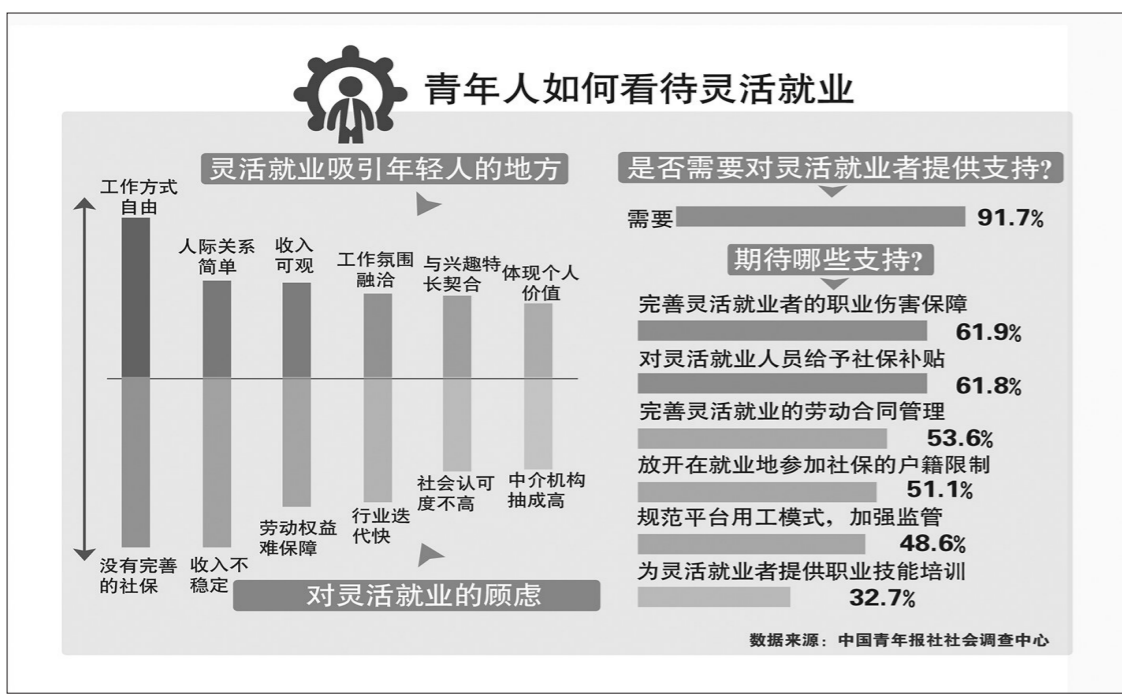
青年人如何看待灵活就业

灵活就业吸引年轻人的地方

工作方式自由
人际关系简单
收入可观
工作氛围融洽
与兴趣特长契合
体现个人价值

没有完善的社保
收入不稳定
劳动权益难保障
行业迭代快
社会认可度不高
中介机构抽成高

对灵活就业的顾虑

是否需要对灵活就业者提供支持?

需要 91.7%

期待哪些支持?

完善灵活就业者的职业伤害保障 61.9%
对灵活就业人员给予社保补贴 61.8%
完善灵活就业的劳动合同管理 53.6%
放开在就业地参加社保的户籍限制 51.1%
规范平台用工模式，加强监管 48.6%
为灵活就业者提供职业技能培训 32.7%

数据来源：中国青年报社社会调查中心